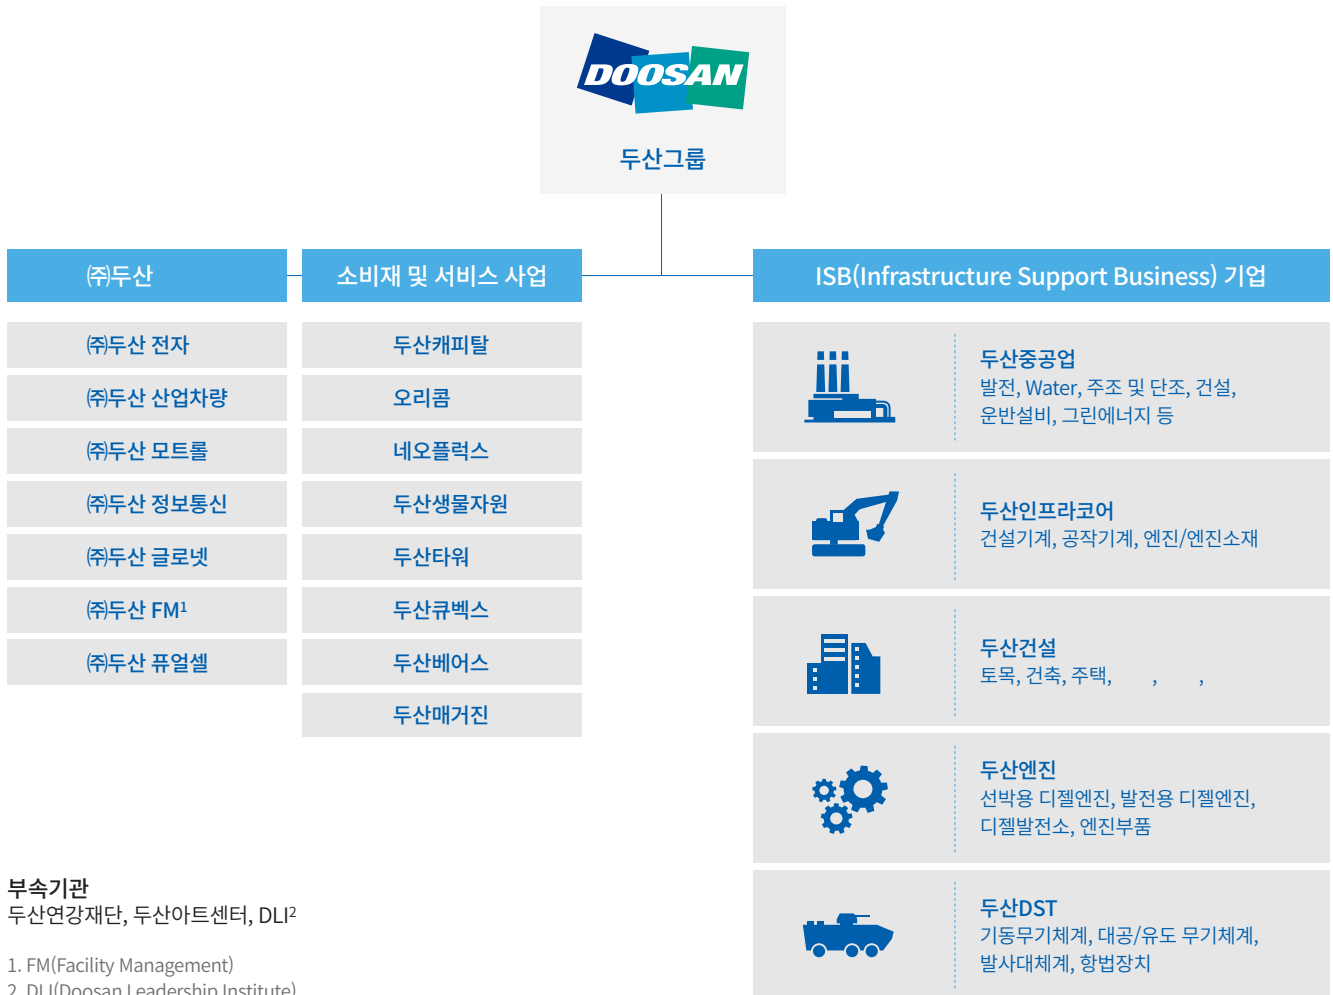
DOOSAN

두산그룹

㈜두산

소비재 및 서비스 사업

ISB(Infrastructure Support Business) 기업

㈜두산 전자

㈜두산 산업차량

㈜두산 모트롤

㈜두산 정보통신

㈜두산 글로넷

㈜두산 FM$^1$

㈜두산 퓨얼셀

두산캐피탈

오리콤

네오플럭스

두산생물자원

두산타워

두산큐벡스

두산베어스

두산매거진

두산중공업
발전, Water, 주조 및 단조, 건설, 운반설비, 그린에너지 등

두산인프라코어
건설기계, 공작기계, 엔진/엔진소재

두산건설
토목, 건축, 주택, , ,

두산엔진
선박용 디젤엔진, 발전용 디젤엔진, 디젤발전소, 엔진부품

두산DST
기동무기체계, 대공/유도 무기체계, 발사대체계, 항법장치

부속기관
두산연강재단, 두산아트센터, DLI$^2$

1. FM(Facility Management)
2. DLI(Doosan Leadership Institute)